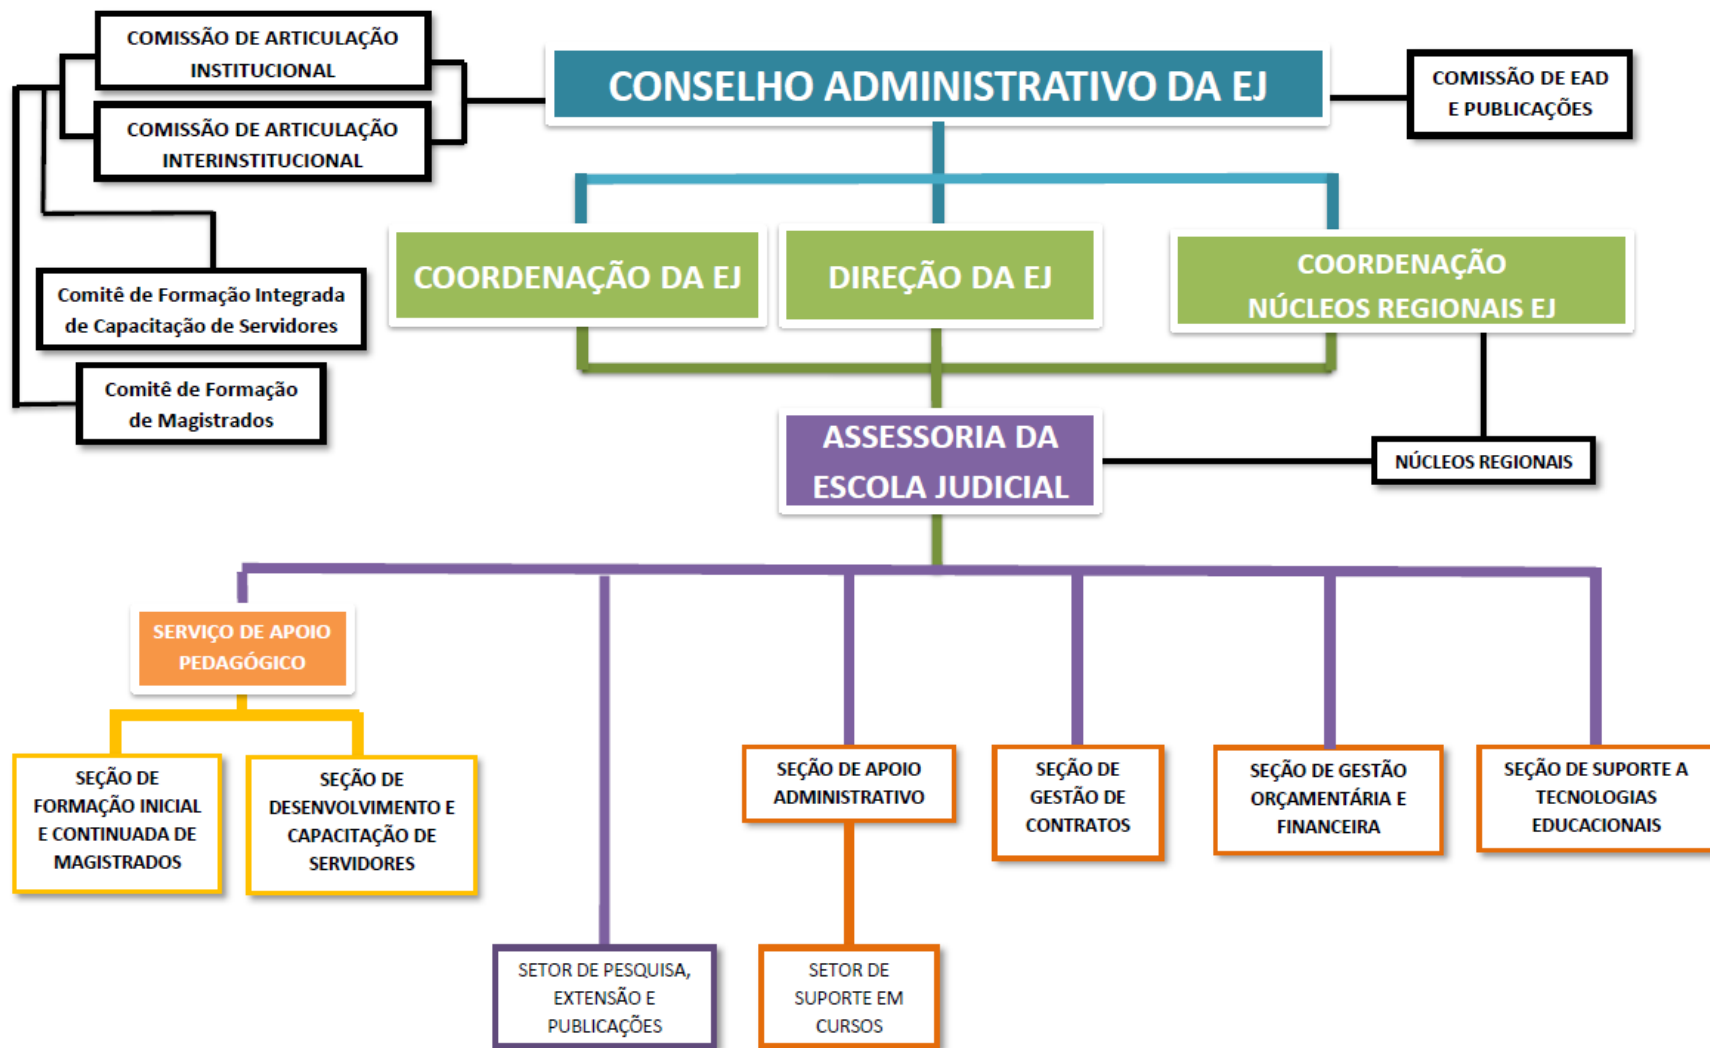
COMISSÃO DE ARTICULAÇÃO INSTITUCIONAL

COMISSÃO DE ARTICULAÇÃO INTERINSTITUCIONAL

CONSELHO ADMINISTRATIVO DA EJ

COMISSÃO DE EAD E PUBLICAÇÕES

Comitê de Formação Integrada de Capacitação de Servidores

Comitê de Formação de Magistrados

COORDENAÇÃO DA EJ

DIREÇÃO DA EJ

COORDENAÇÃO NÚCLEOS REGIONAIS EJ

ASSESSORIA DA ESCOLA JUDICIAL

NÚCLEOS REGIONAIS

SERVIÇO DE APOIO PEDAGÓGICO

SEÇÃO DE FORMAÇÃO INICIAL E CONTINUADA DE MAGISTRADOS

SEÇÃO DE DESENVOLVIMENTO E CAPACITAÇÃO DE SERVIDORES

SEÇÃO DE APOIO ADMINISTRATIVO

SEÇÃO DE GESTÃO DE CONTRATOS

SEÇÃO DE GESTÃO ORÇAMENTÁRIA E FINANCEIRA

SEÇÃO DE SUPORTE A TECNOLOGIAS EDUCACIONAIS

SETOR DE PESQUISA, EXTENSÃO E PUBLICAÇÕES

SETOR DE SUPORTE EM CURSOS